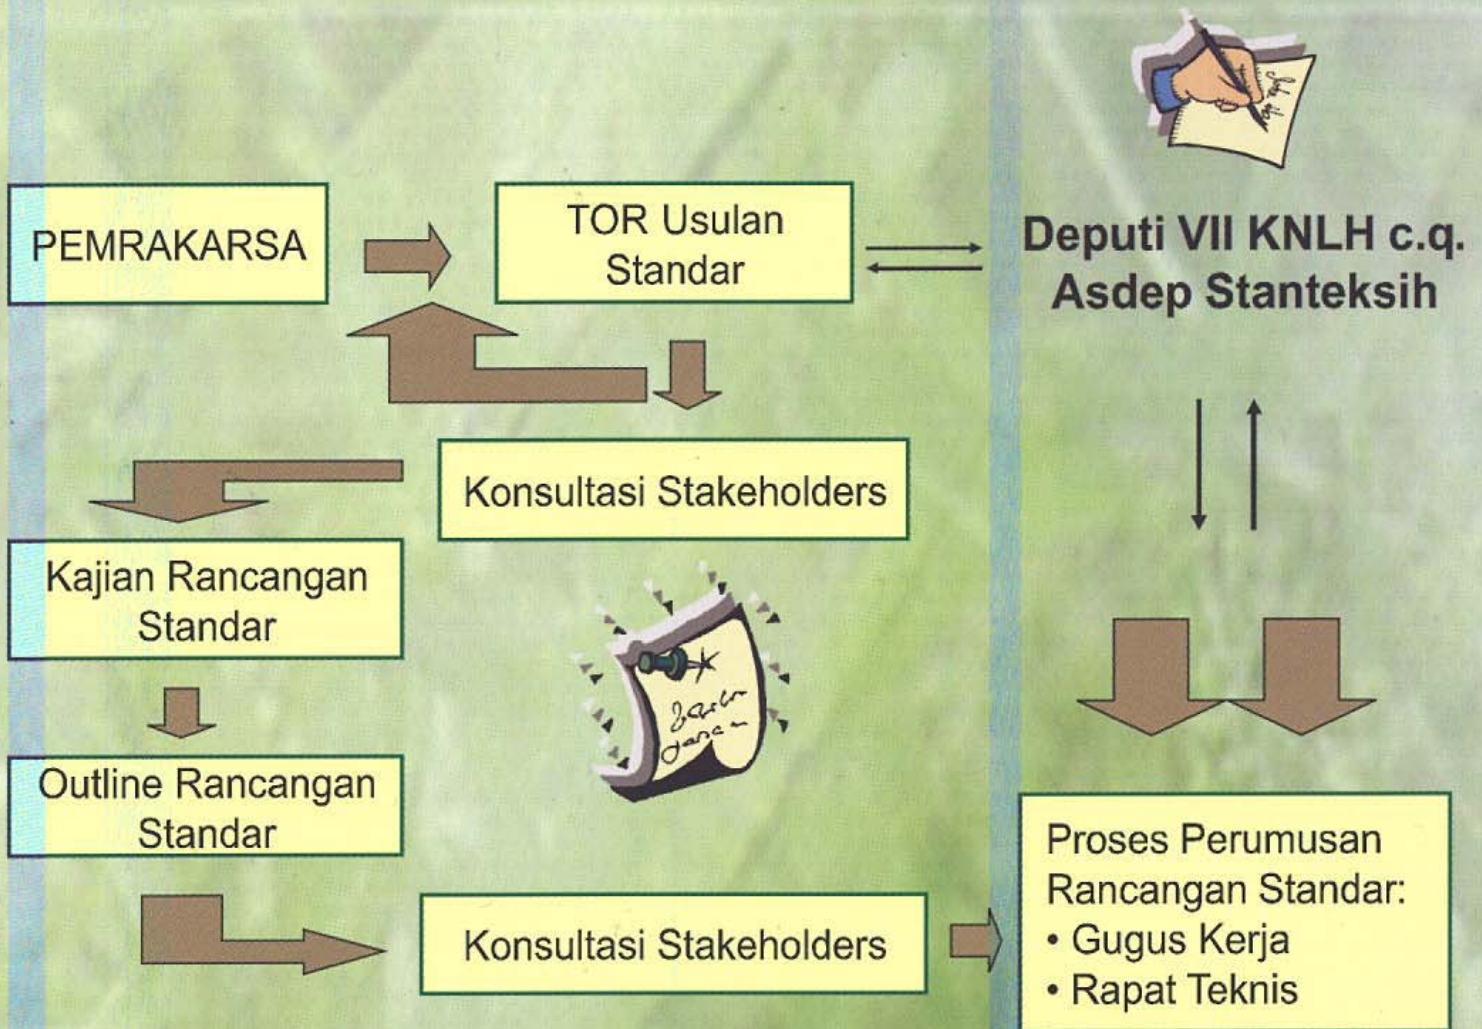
PEMRAKARSA

TOR Usulan Standar

Deputi VII KNLH c.q. Asdep Stanteksih

Konsultasi Stakeholders

Kajian Rancangan Standar

Outline Rancangan Standar

Konsultasi Stakeholders

Proses Perumusan Rancangan Standar:
• Gugus Kerja
• Rapat Teknis